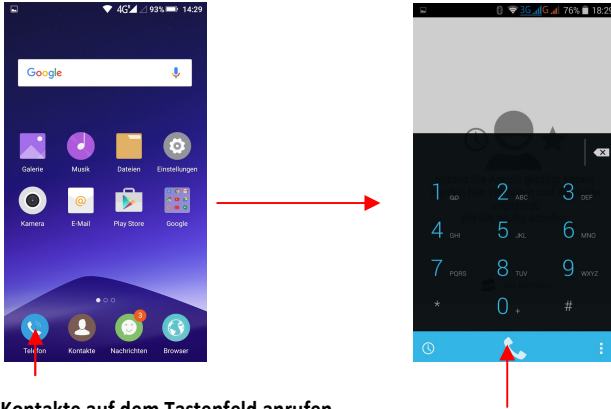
4G 93% 14:29

Google

Galerie Musik Dateien Einstellungen

Kamera E-Mail Play Store Google

3

Telefon Kontakte Nachrichten Browser

3G 76% 18:2

1 QD 2 ABC 3 DEF

4 GHI 5 JKL 6 MNO

7 PQRS 8 TUV 9 WXYZ

* 0 + #

Kontakte auf dem Tastenfeld anrufen